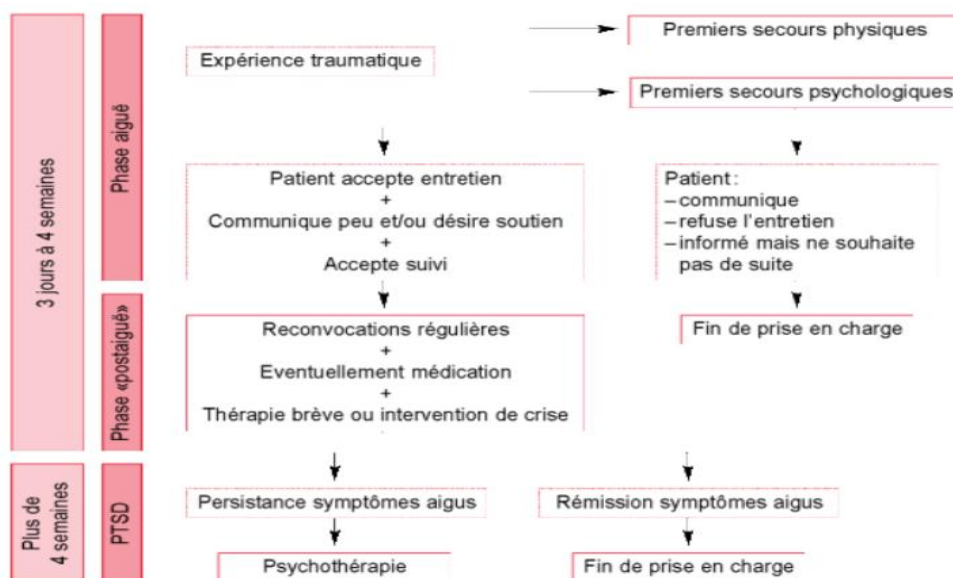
3 jours à 4 semaines

Phase aiguë

Expérience traumatique

Premiers secours physiques

Premiers secours psychologiques

Patient accepte entretien
+
Communique peu et/ou désire soutien
+
Accepte suivi

Patient:
– communique
– refuse l'entretien
– informé mais ne souhaite pas de suite

Phase «postaiguë»

Reconvocations régulières
+
Eventuellement médication
+
Thérapie brève ou intervention de crise

Fin de prise en charge

Plus de 4 semaines

PTSD

Persistance symptômes aigus

Rémission symptômes aigus

Psychothérapie

Fin de prise en charge